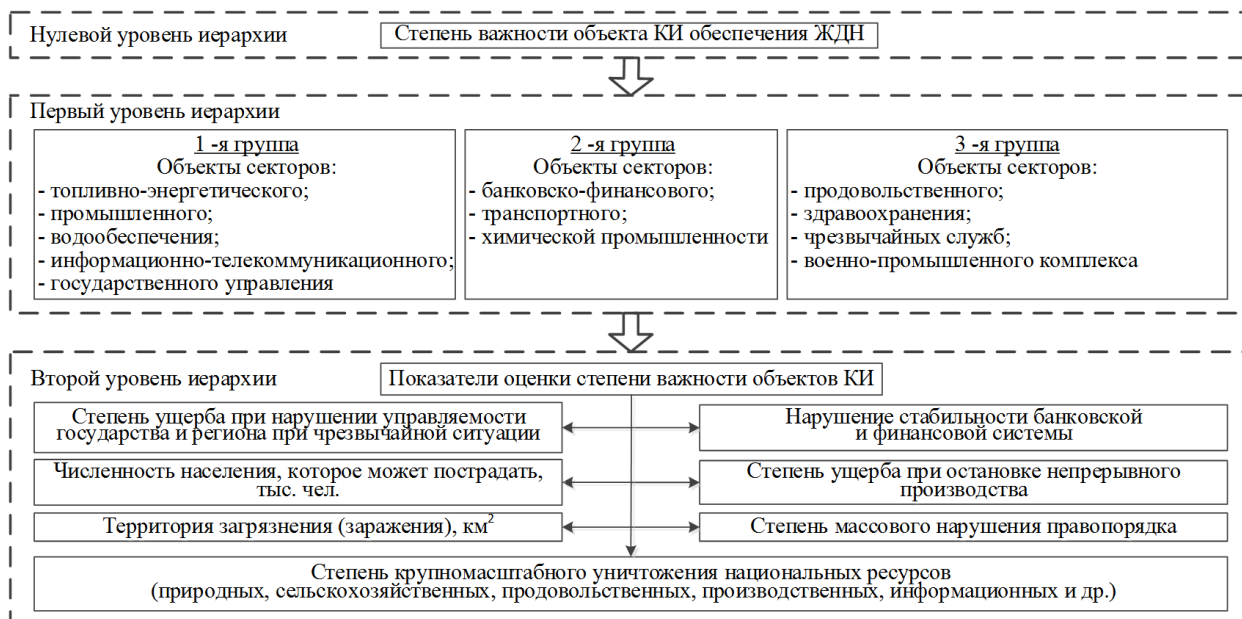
Нулевой уровень иерархии

Степень важности объекта КИ обеспечения ЖДН

Первый уровень иерархии

1 -я группа
Объекты секторов:
- топливно-энергетического;
- промышленного;
- водообеспечения;
- информационно-телекоммуникационного;
- государственного управления

2 -я группа
Объекты секторов:
- банковско-финансового;
- транспортного;
- химической промышленности

3 -я группа
Объекты секторов:
- продовольственного;
- здравоохранения;
- чрезвычайных служб;
- военно-промышленного комплекса

Второй уровень иерархии

Показатели оценки степени важности объектов КИ

Степень ущерба при нарушении управляемости государства и региона при чрезвычайной ситуации

Нарушение стабильности банковской и финансовой системы

Численность населения, которое может пострадать, тыс. чел.

Степень ущерба при остановке непрерывного производства

Территория загрязнения (заражения), км$^2$

Степень массового нарушения правопорядка

Степень крупномасштабного уничтожения национальных ресурсов (природных, сельскохозяйственных, продовольственных, производственных, информационных и др.)